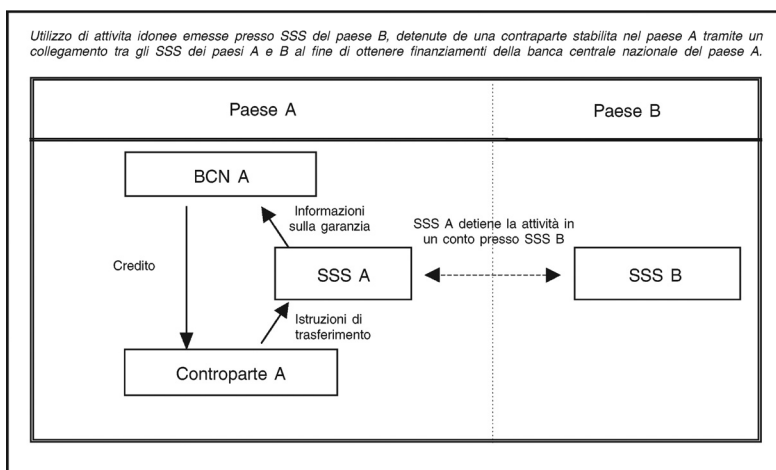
Utilizzo di attivita idonee emesse presso SSS del paese B, detenute de una contraparte stabilita nel paese A tramite un collegamento tra gli SSS dei paesi A e B al fine di ottenere finanziamenti della banca centrale nazionale del paese A.

Paese A

Paese B

BCN A

Informazioni sulla garanzia

SSS A detiene la attività in un conto presso SSS B

Credito

SSS A

SSS B

Istruzioni di trasferimento

Controparte A